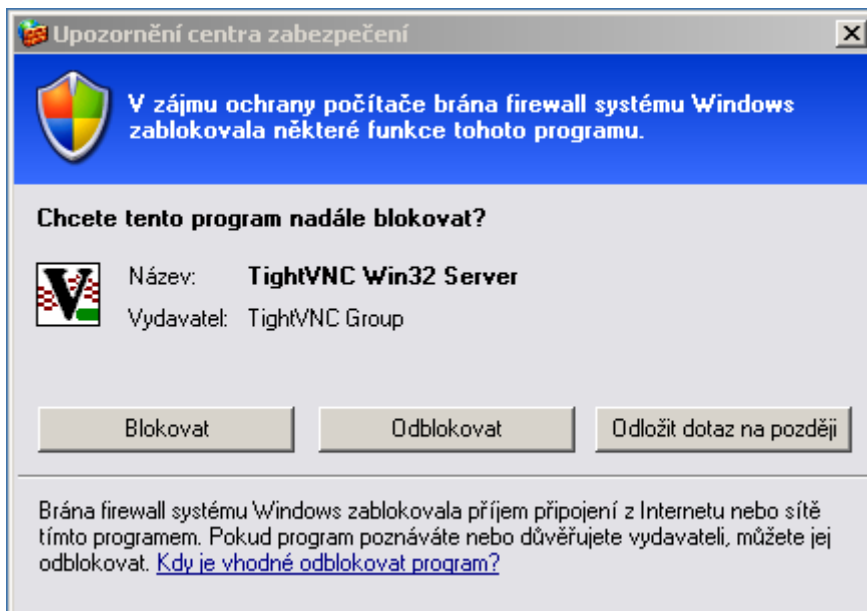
Upozornění centra zabezpečení

V zájmu ochrany počítače brána firewall systému Windows zablokovala některé funkce tohoto programu.

Chcete tento program nadále blokovat?

Název: TightVNC Win32 Server
Vydavatel: TightVNC Group

Blokovat | Odblokovat | Odložit dotaz na později

Brána firewall systému Windows zablokovala příjem připojení z Internetu nebo sítě tímto programem. Pokud program poznáváte nebo důvěřujete vydavateli, můžete jej odblokovat. Kdy je vhodné odblokovat program?